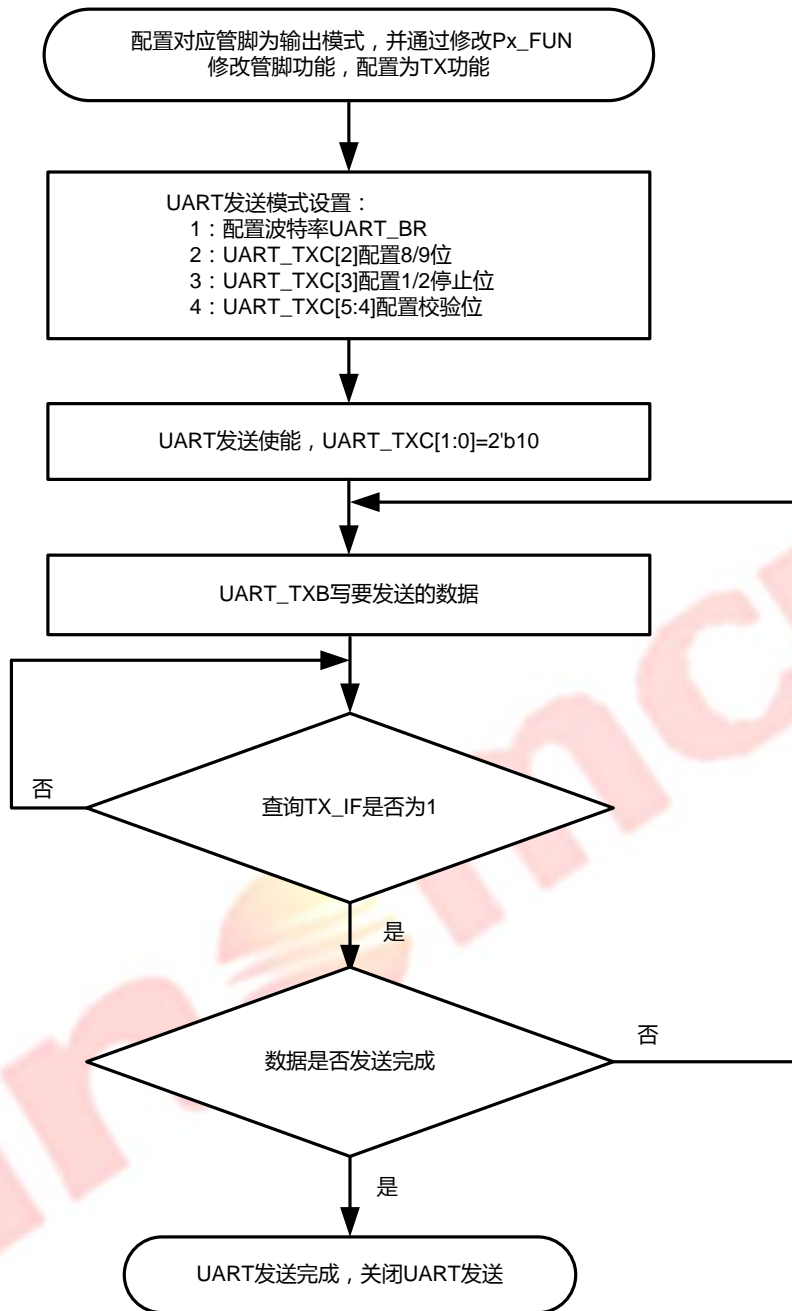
配置对应管脚为输出模式，并通过修改Px_FUN
修改管脚功能，配置为TX功能

UART发送模式设置：
1：配置波特率UART_BR
2：UART_TXC[2]配置8/9位
3：UART_TXC[3]配置1/2停止位
4：UART_TXC[5:4]配置校验位

UART发送使能，UART_TXC[1:0]=2'b10

UART_TXB写要发送的数据

否

查询TX_IF是否为1

是

否

数据是否发送完成

是

UART发送完成，关闭UART发送